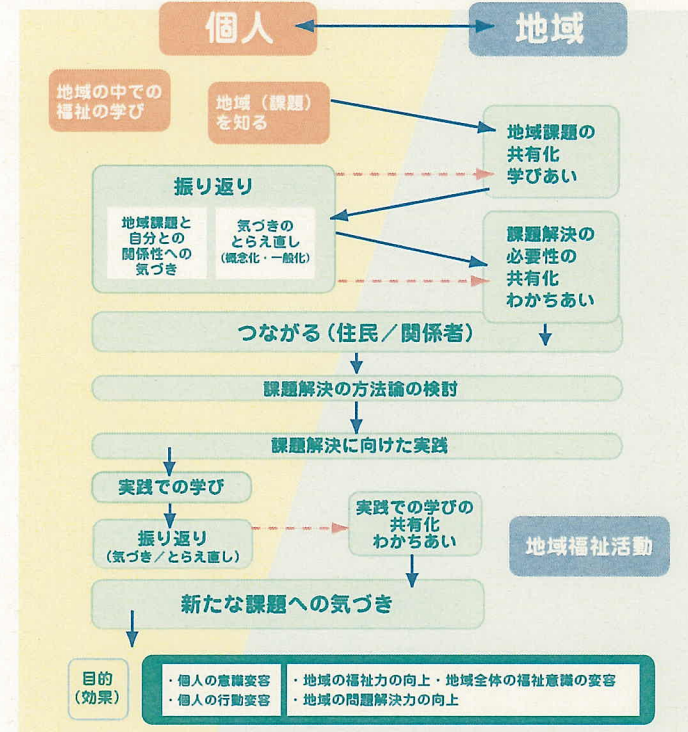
個人

地域

地域の中での福祉の学び

地域（課題）を知る

地域課題の共有化
学びあい

振り返り

地域課題と自分との関係性への気づき

気づきのとらえ直し
（概念化・一般化）

課題解決の必要性の共有化
わかちあい

つながる（住民／関係者）

課題解決の方法論の検討

課題解決に向けた実践

実践での学び

振り返り
（気づき／とらえ直し）

実践での学びの共有化
わかちあい

地域福祉活動

新たな課題への気づき

目的
（効果）

・個人の意識変容
・個人の行動変容

・地域の福祉力の向上・地域全体の福祉意識の変容
・地域の問題解決力の向上